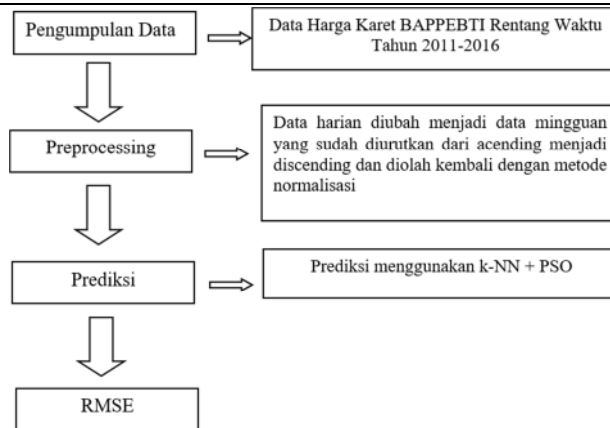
Pengumpulan Data

Data Harga Karet BAPPEBTI Rentang Waktu Tahun 2011-2016

Preprocessing

Data harian diubah menjadi data mingguan yang sudah diurutkan dari acending menjadi discending dan diolah kembali dengan metode normalisasi

Prediksi

Prediksi menggunakan k-NN + PSO

RMSE